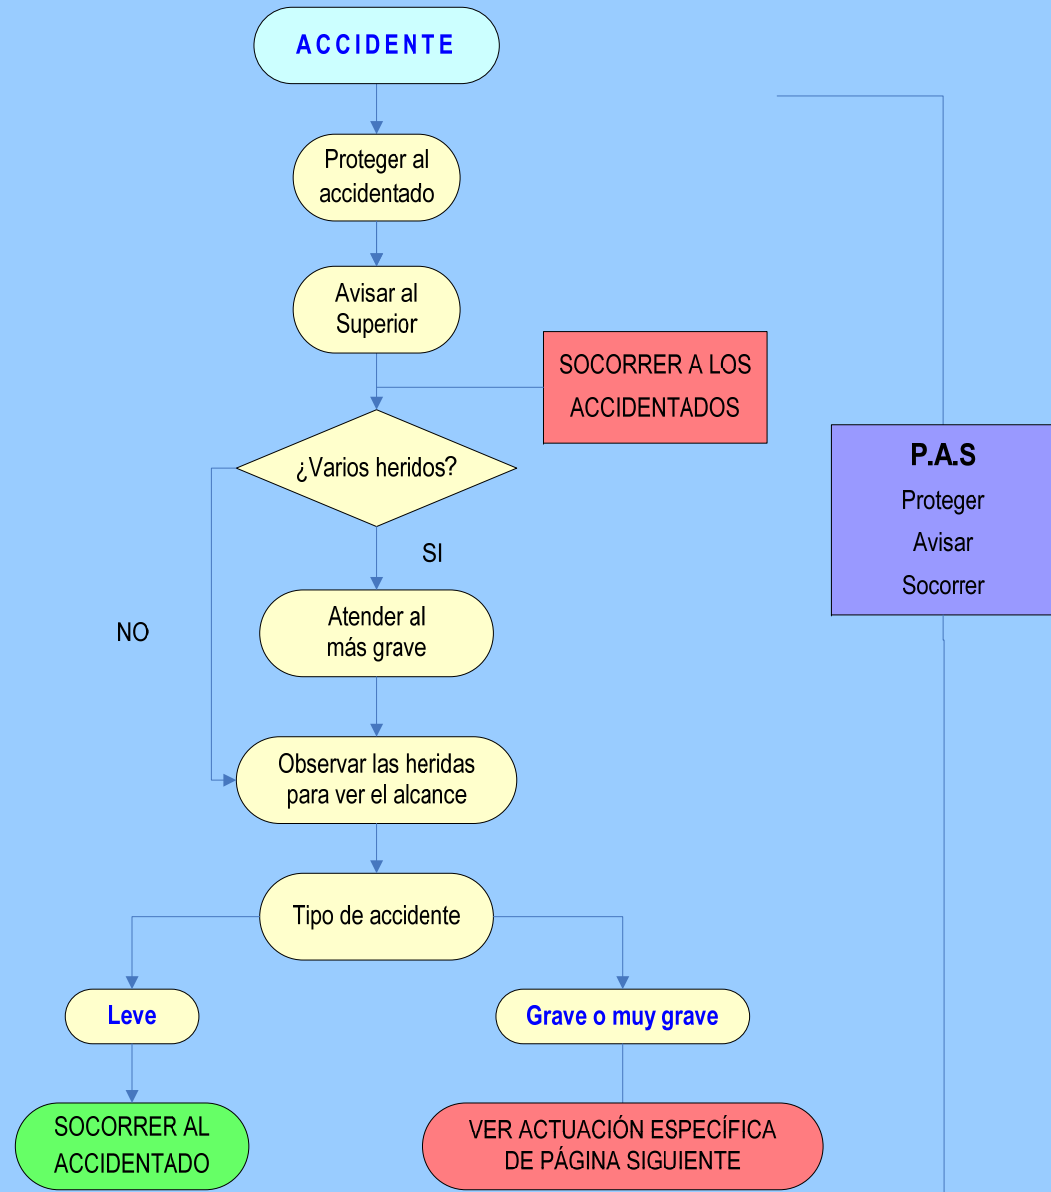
ACCIDENTE

Proteger al accidentado

Avisar al Superior

SOCORRER A LOS ACCIDENTADOS

¿Varios heridos?

SI

NO

Atender al más grave

Observar las heridas para ver el alcance

Tipo de accidente

Leve

Grave o muy grave

SOCORRER AL ACCIDENTADO

VER ACTUACIÓN ESPECÍFICA DE PÁGINA SIGUIENTE

P.A.S
Proteger
Avisar
Socorrer